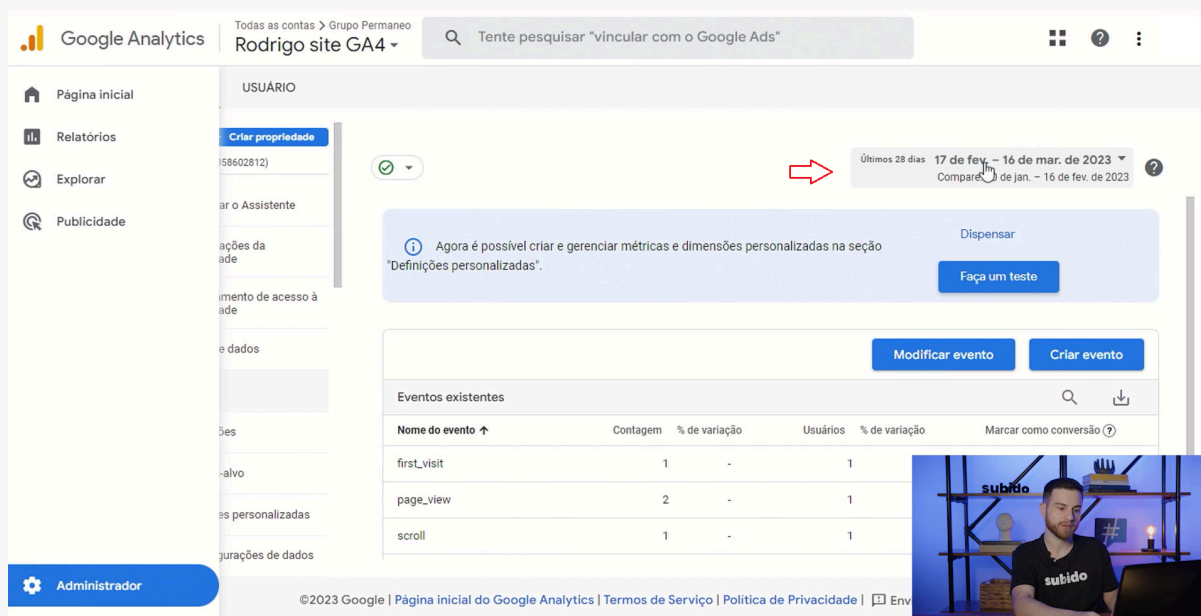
Google Analytics

Todas as contas > Grupo Permaneo
Rodrigo site GA4

Tente pesquisar "vincular com o Google Ads"

Página inicial
Relatórios
Explorar
Publicidade

USUÁRIO

Criar propriedade
358602812)
ar o Assistente
ações da ade
mento de acesso à ade
e dados
ões
-alvo
es personalizadas
gurações de dados

Últimos 28 dias 17 de fev. – 16 de mar. de 2023
Compare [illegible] de jan. – 16 de fev. de 2023

Agora é possível criar e gerenciar métricas e dimensões personalizadas na seção "Definições personalizadas".

Dispensar

Faça um teste

Modificar evento

Criar evento

Eventos existentes

| Nome do evento ↑ | Contagem | % de variação | Usuários | % de variação | Marcar como conversão |
|---|---|---|---|---|---|
| first_visit | 1 | - | 1 | | |
| page_view | 2 | - | 1 | | |
| scroll | 1 | - | 1 | | |

Administrador

©2023 Google | Página inicial do Google Analytics | Termos de Serviço | Política de Privacidade | Env

subido
subido